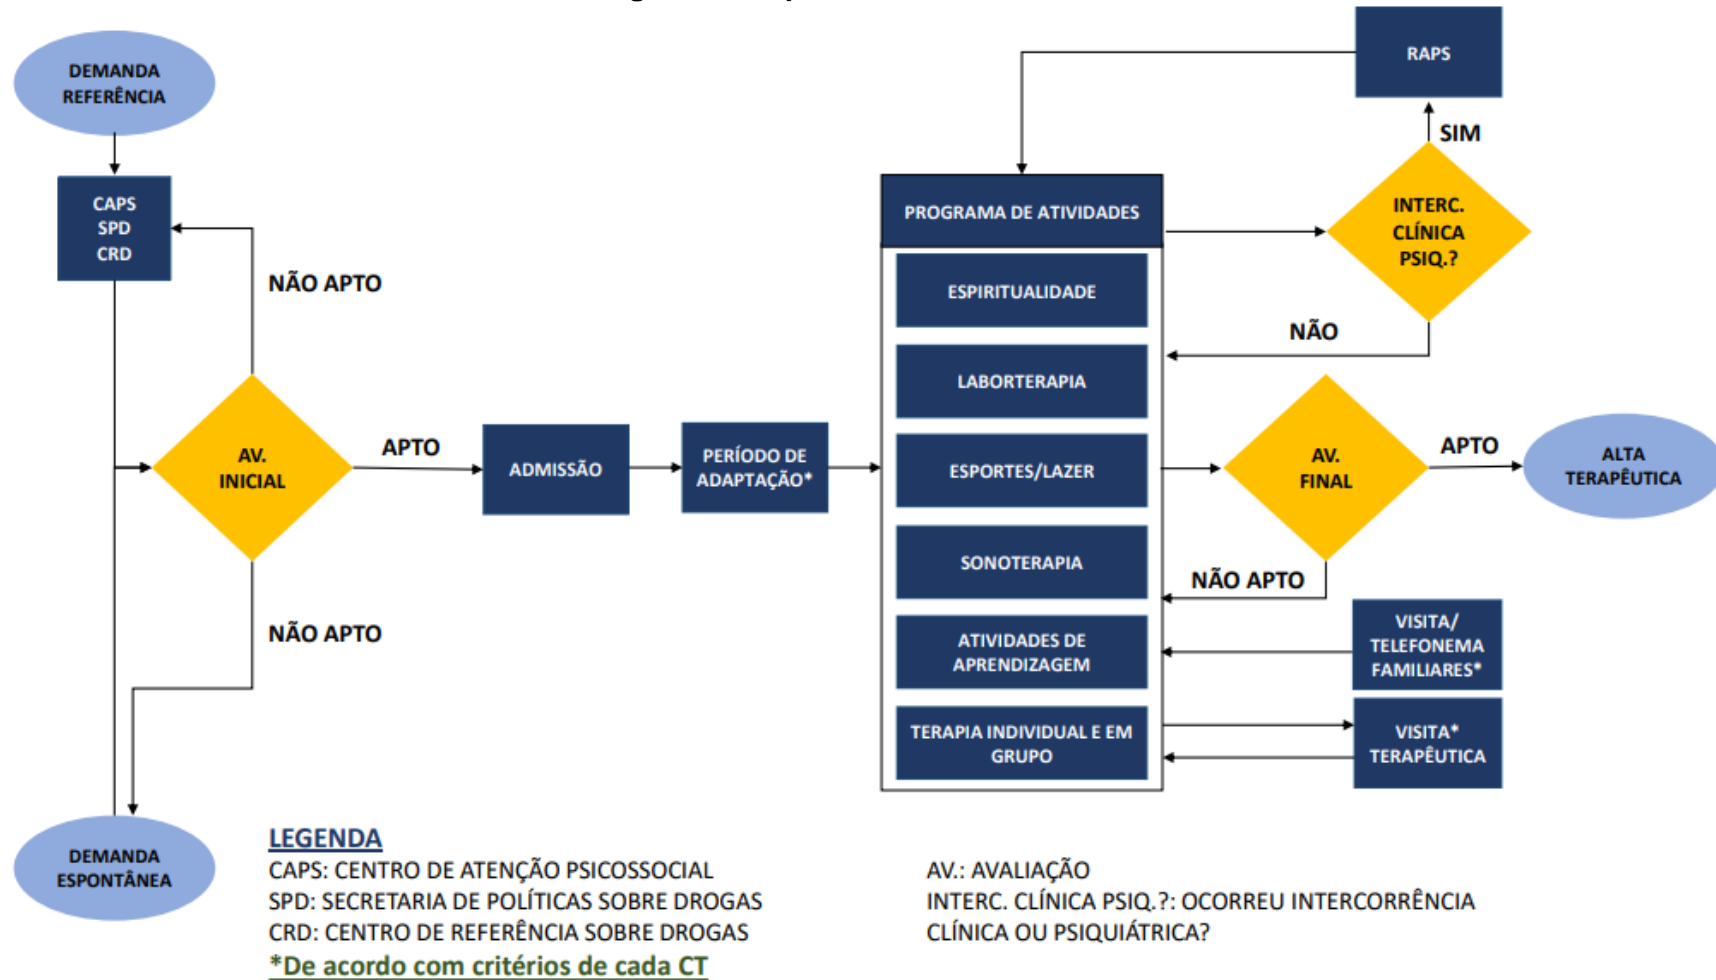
DEMANDA REFERÊNCIA

CAPS
SPD
CRD

NÃO APTO

AV.
INICIAL

APTO

ADMISSÃO

PERÍODO DE ADAPTAÇÃO*

NÃO APTO

DEMANDA ESPONTÂNEA

RAPS

SIM

PROGRAMA DE ATIVIDADES

ESPIRITUALIDADE

LABORTERAPIA

ESPORTES/LAZER

SONOTERAPIA

ATIVIDADES DE APRENDIZAGEM

TERAPIA INDIVIDUAL E EM GRUPO

INTERC. CLÍNICA PSIQ.?

NÃO

AV.
FINAL

APTO

ALTA TERAPÊUTICA

NÃO APTO

VISITA/ TELEFONEMA FAMILIARES*

VISITA* TERAPÊUTICA

LEGENDA
CAPS: CENTRO DE ATENÇÃO PSICOSSOCIAL
SPD: SECRETARIA DE POLÍTICAS SOBRE DROGAS
CRD: CENTRO DE REFERÊNCIA SOBRE DROGAS
*De acordo com critérios de cada CT

AV.: AVALIAÇÃO
INTERC. CLÍNICA PSIQ.?: OCORREU INTERCORRÊNCIA CLÍNICA OU PSIQUIÁTRICA?